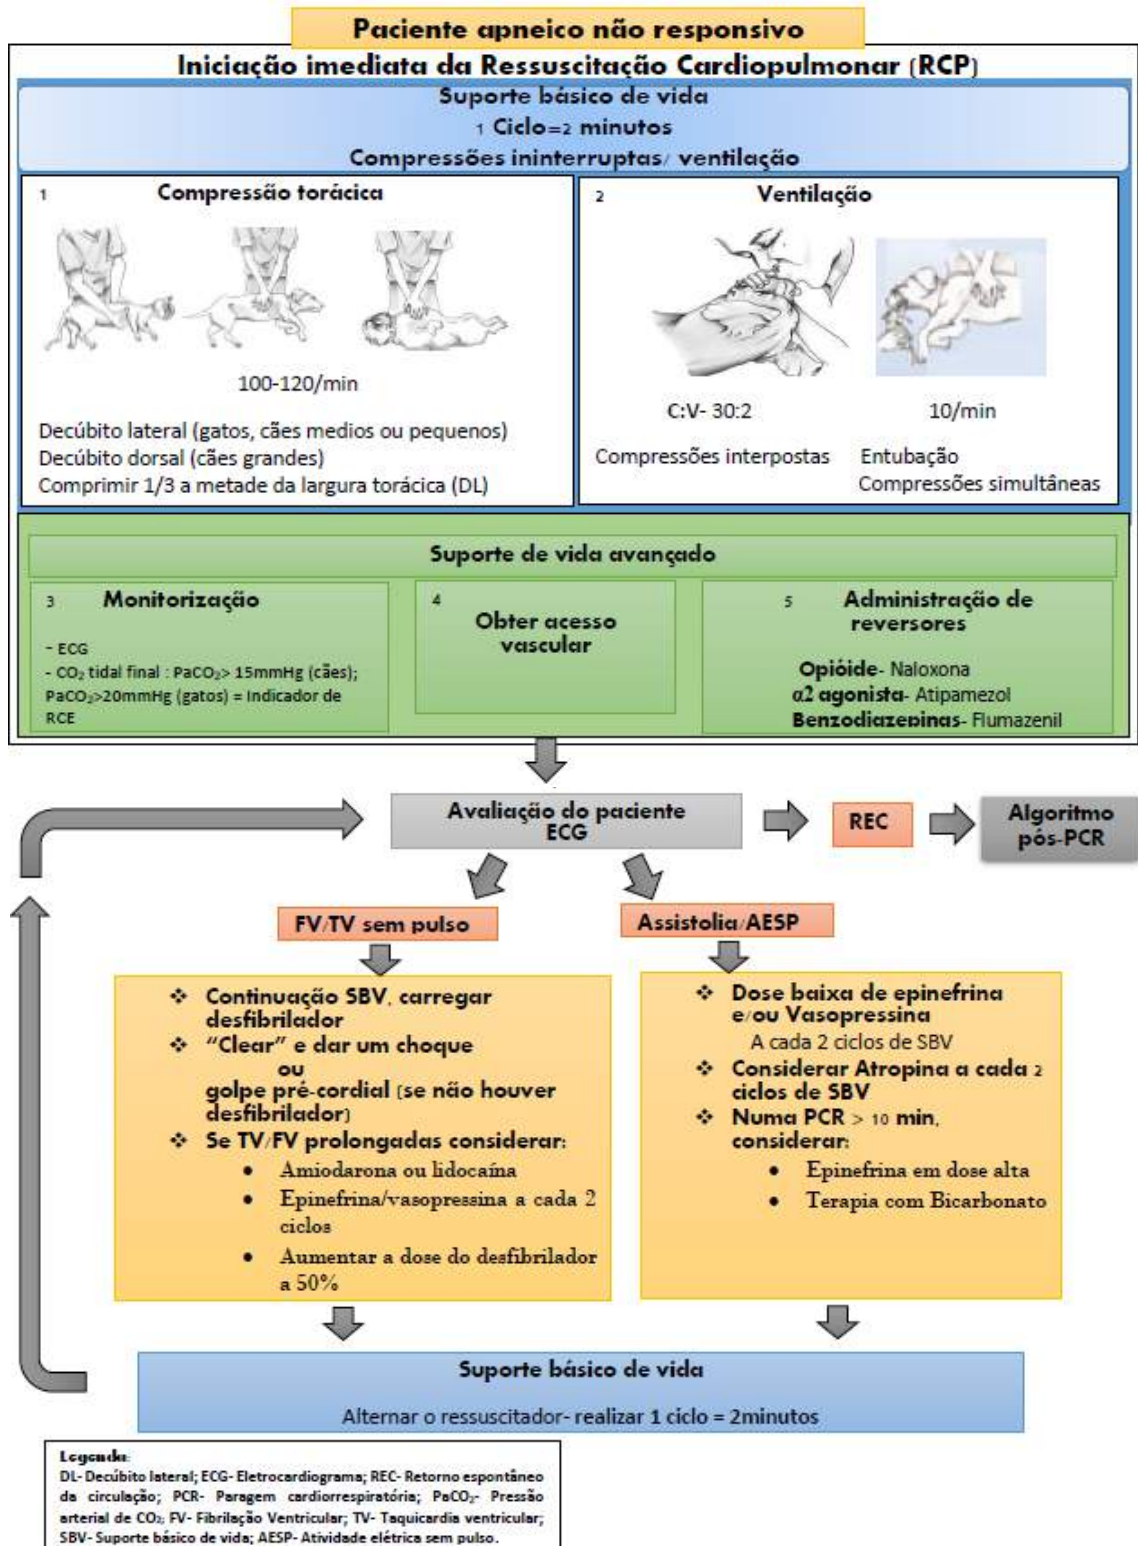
Paciente apneico não responsivo

Iniciação imediata da Ressuscitação Cardiopulmonar (RCP)

Suporte básico de vida
1 Ciclo=2 minutos
Compressões ininterruptas/ ventilação

1 Compressão torácica

100-120/min

Decúbito lateral (gatos, cães medios ou pequenos)
Decúbito dorsal (cães grandes)
Comprimir 1/3 a metade da largura torácica (DL)

2 Ventilação

C:V- 30:2

10/min

Compressões interpostas

Entubação
Compressões simultâneas

Suporte de vida avançado

3 Monitorização

- ECG
- $CO_2$ tidal final : $PaCO_2$> 15mmHg (cães); $PaCO_2$>20mmHg (gatos) = Indicador de RCE

4 Obter acesso vascular

5 Administração de reversores

Opióide- Naloxona
α2 agonista- Atipamezol
Benzodiazepinas- Flumazenil

Avaliação do paciente
ECG

REC

Algoritmo pós-PCR

FV/TV sem pulso

Assistolia/AESP

❖ Continuação SBV, carregar desfibrilador
❖ "Clear" e dar um choque
ou
golpe pré-cordial (se não houver desfibrilador)
❖ Se TV/FV prolongadas considerar:
• Amiodarona ou lidocaína
• Epinefrina/vasopressina a cada 2 ciclos
• Aumentar a dose do desfibrilador a 50%

❖ Dose baixa de epinefrina e/ou Vasopressina
A cada 2 ciclos de SBV
❖ Considerar Atropina a cada 2 ciclos de SBV
❖ Numa PCR > 10 min, considerar:
• Epinefrina em dose alta
• Terapia com Bicarbonato

Suporte básico de vida

Alternar o ressuscitador- realizar 1 ciclo = 2minutos

Legenda:
DL- Decúbito lateral; ECG- Eletrocardiograma; REC- Retorno espontâneo da circulação; PCR- Paragem cardiorrespiratória; $PaCO_2$- Pressão arterial de $CO_2$; FV- Fibrilação Ventricular; TV- Taquicardia ventricular; SBV- Suporte básico de vida; AESP- Atividade elétrica sem pulso.